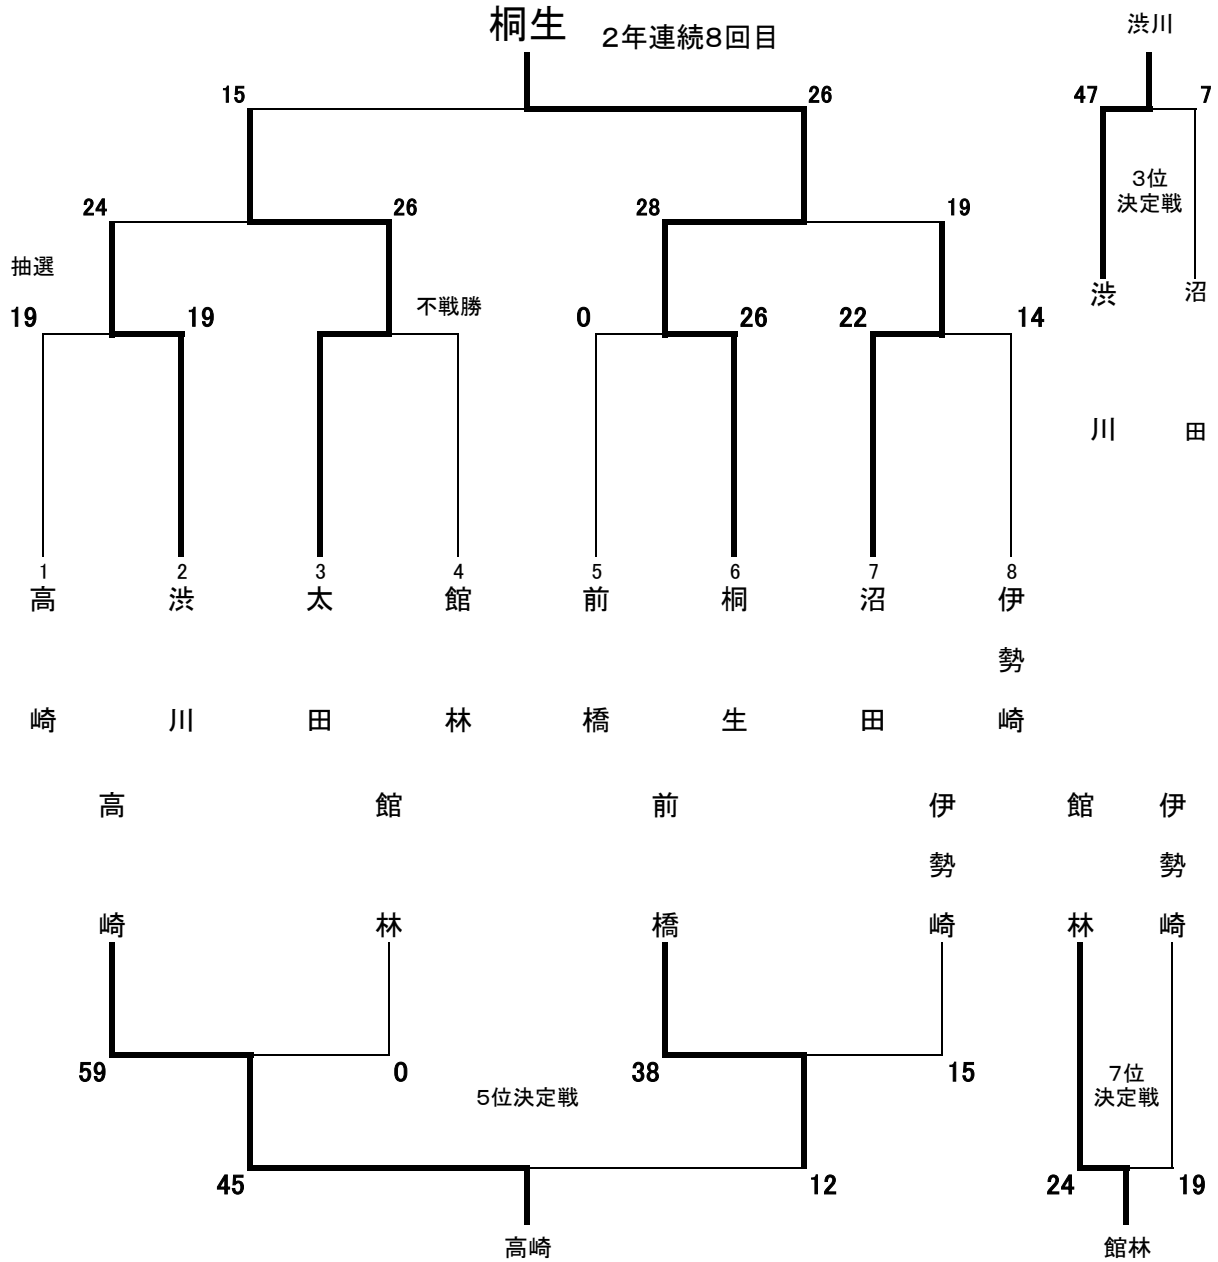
桐生 2年連続8回目

15 26

24 26 28 19

抽選

19 19 不戦勝 0 26 22 14

1 高崎
2 渋川
3 太田
4 館林
5 前橋
6 桐生
7 沼田
8 伊勢崎

渋川

47 7

3位
決定戦

渋川 沼田

高崎 館林 前橋 伊勢崎

59 0 5位決定戦 38 15

45 12

高崎

館林 伊勢崎

7位
決定戦

24 19

館林